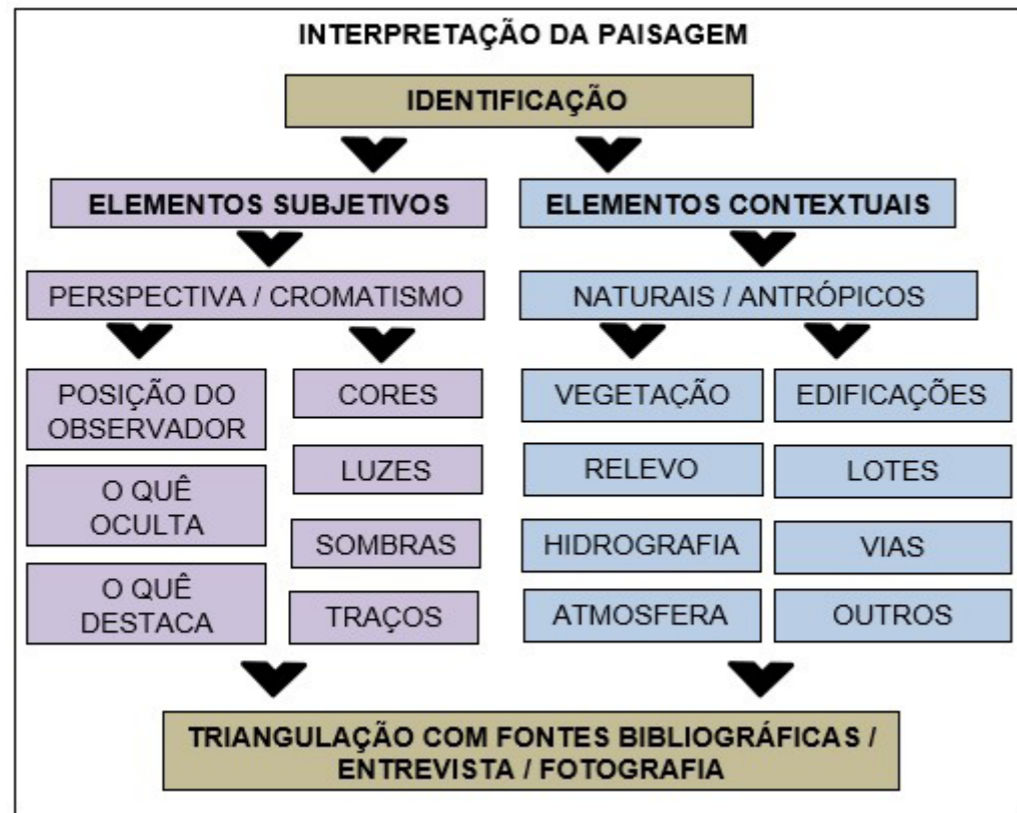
INTERPRETAÇÃO DA PAISAGEM

IDENTIFICAÇÃO

ELEMENTOS SUBJETIVOS

PERSPECTIVA / CROMATISMO

POSIÇÃO DO OBSERVADOR

O QUÊ OCULTA

O QUÊ DESTACA

CORES

LUZES

SOMBRAS

TRAÇOS

ELEMENTOS CONTEXTUAIS

NATURAIS / ANTRÓPICOS

VEGETAÇÃO

RELEVO

HIDROGRAFIA

ATMOSFERA

EDIFICAÇÕES

LOTES

VIAS

OUTROS

TRIANGULAÇÃO COM FONTES BIBLIOGRÁFICAS / ENTREVISTA / FOTOGRAFIA